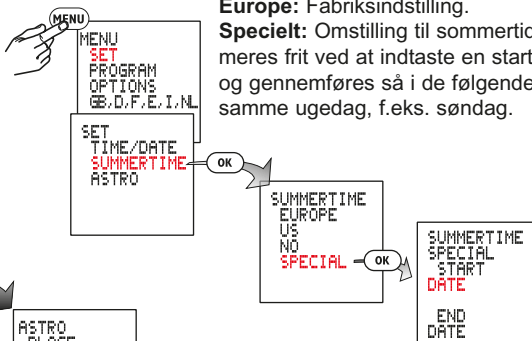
MENU

MENU
SET
PROGRAM
OPTIONS
GB,D,F,E,I,NL

SET
TIME/DATE
SUMMERTIME
ASTRO

OK

SUMMERTIME
EUROPE
US
NO
SPECIAL

OK

SUMMERTIME
SPECIAL
START
DATE

END
DATE

ASTRO
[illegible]

**Europe:** Fabriksindstilling.
**Specielt:** Omstilling til sommertid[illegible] meres frit ved at indtaste en start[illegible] og gennemføres så i de følgende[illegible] samme ugedag, f.eks. søndag.